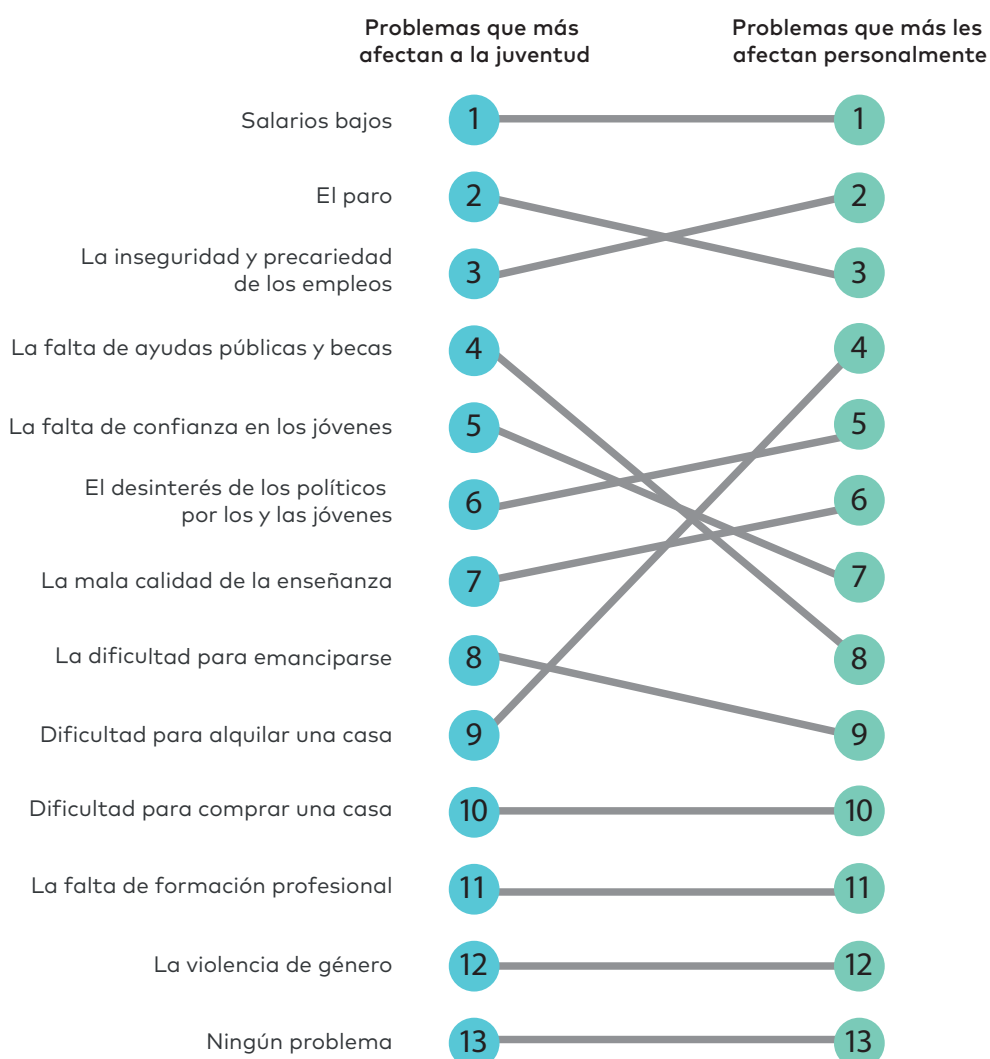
Problemas que más afectan a la juventud

Problemas que más les afectan personalmente

Salarios bajos
1
1

El paro
2
2

La inseguridad y precariedad de los empleos
3
3

La falta de ayudas públicas y becas
4
4

La falta de confianza en los jóvenes
5
5

El desinterés de los políticos por los y las jóvenes
6
6

La mala calidad de la enseñanza
7
7

La dificultad para emanciparse
8
8

Dificultad para alquilar una casa
9
9

Dificultad para comprar una casa
10
10

La falta de formación profesional
11
11

La violencia de género
12
12

Ningún problema
13
13